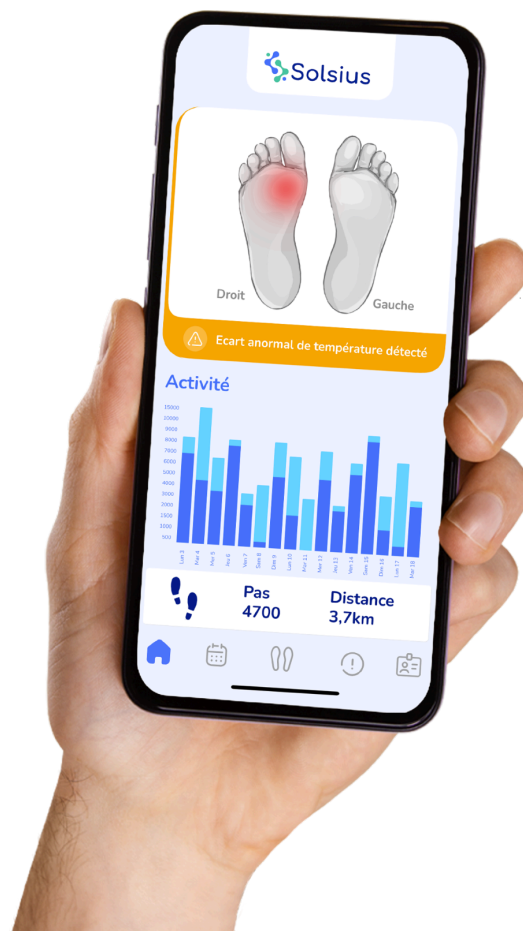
Solsius

Droit

Gauche

Ecart anormal de température détecté

Activité

15000
11000
10000
9000
8000
7000
6000
5000
4000
3000
2000
1000
500

Lun 3
Mar 4
Mer 5
Jeu 6
Ven 7
Sam 8
Dim 9
Lun 10
Mar 11
Mer 12
Jeu 13
Ven 14
Sam 15
Dim 16
Lun 17
Mar 18

Pas
4700

Distance
3,7km